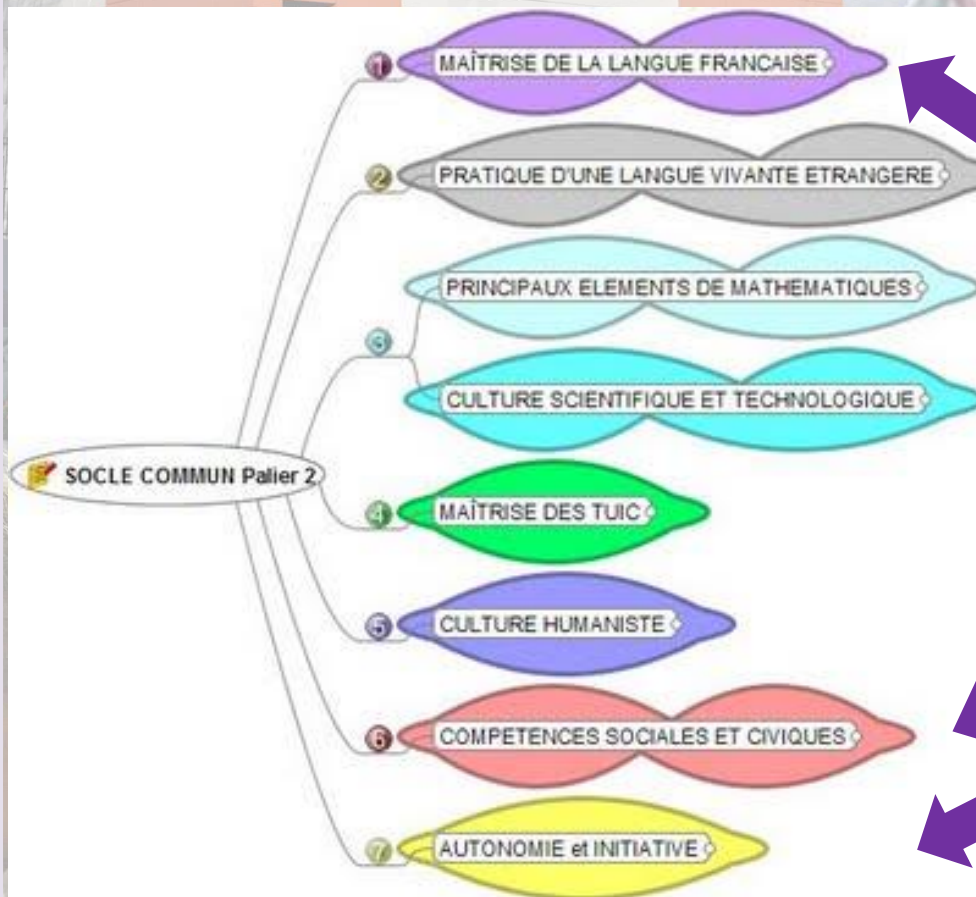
SOCLE COMMUN Palier 2

1 MAÎTRISE DE LA LANGUE FRANCAISE

2 PRATIQUE D'UNE LANGUE VIVANTE ETRANGERE

3 PRINCIPAUX ELEMENTS DE MATHEMATIQUES

CULTURE SCIENTIFIQUE ET TECHNOLOGIQUE

4 MAÎTRISE DES TUIC

5 CULTURE HUMANISTE

6 COMPETENCES SOCIALES ET CIVIQUES

7 AUTONOMIE et INITIATIVE